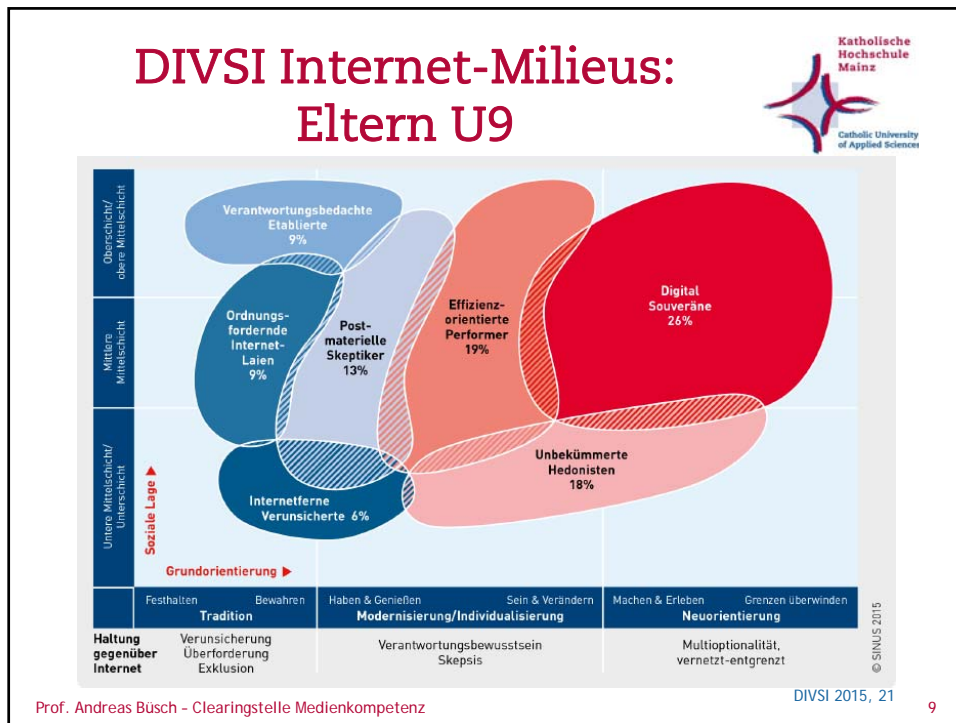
DIVSI Internet-Milieus: Eltern U9

Katholische Hochschule Mainz

Catholic University of Applied Sciences

Oberschicht/ obere Mittelschicht

Mittlere Mittelschicht

Untere Mittelschicht/ Unterschicht

Soziale Lage ▶

Verantwortungsbedachte Etablierte 9%

Ordnungsfordernde Internet-Laien 9%

Postmaterielle Skeptiker 13%

Effizienzorientierte Performer 19%

Digital Souveräne 26%

Unbekümmerte Hedonisten 18%

Internetferne Verunsicherte 6%

Grundorientierung ▶

| Festhalten | Bewahren | Haben & Genießen | Sein & Verändern | Machen & Erleben | Grenzen überwinden |
|---|---|---|---|---|---|
| Tradition | | Modernisierung/Individualisierung | | Neuorientierung | |

© SINUS 2015

| Haltung gegenüber Internet | Verunsicherung Überforderung Exklusion | Verantwortungsbewusstsein Skepsis | Multioptionalität, vernetzt-entgrenzt |
|---|---|---|---|

Prof. Andreas Büsch – Clearingstelle Medienkompetenz

DIVSI 2015, 21

9